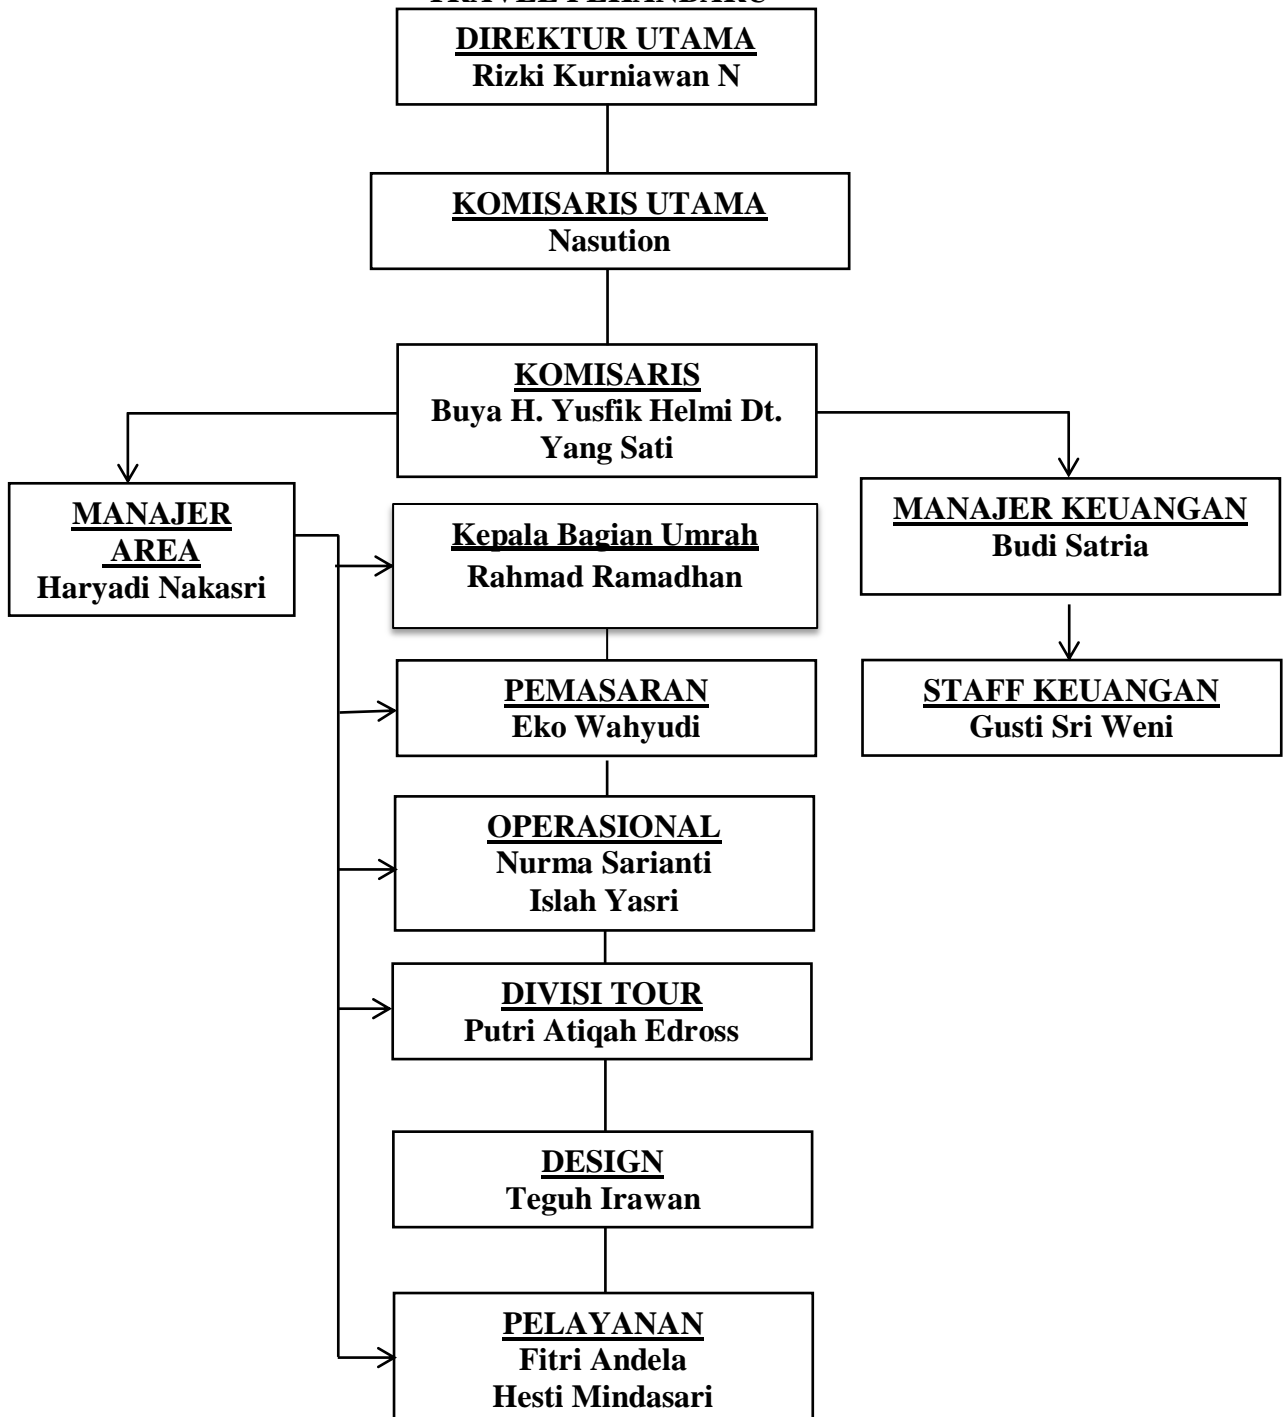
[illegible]

DIREKTUR UTAMA
Rizki Kurniawan N

KOMISARIS UTAMA
Nasution

KOMISARIS
Buya H. Yusfik Helmi Dt. Yang Sati

MANAJER AREA
Haryadi Nakasri

Kepala Bagian Umrah
Rahmad Ramadhan

PEMASARAN
Eko Wahyudi

OPERASIONAL
Nurma Sarianti
Islah Yasri

DIVISI TOUR
Putri Atiqah Edross

DESIGN
Teguh Irawan

PELAYANAN
Fitri Andela
Hesti Mindasari

MANAJER KEUANGAN
Budi Satria

STAFF KEUANGAN
Gusti Sri Weni